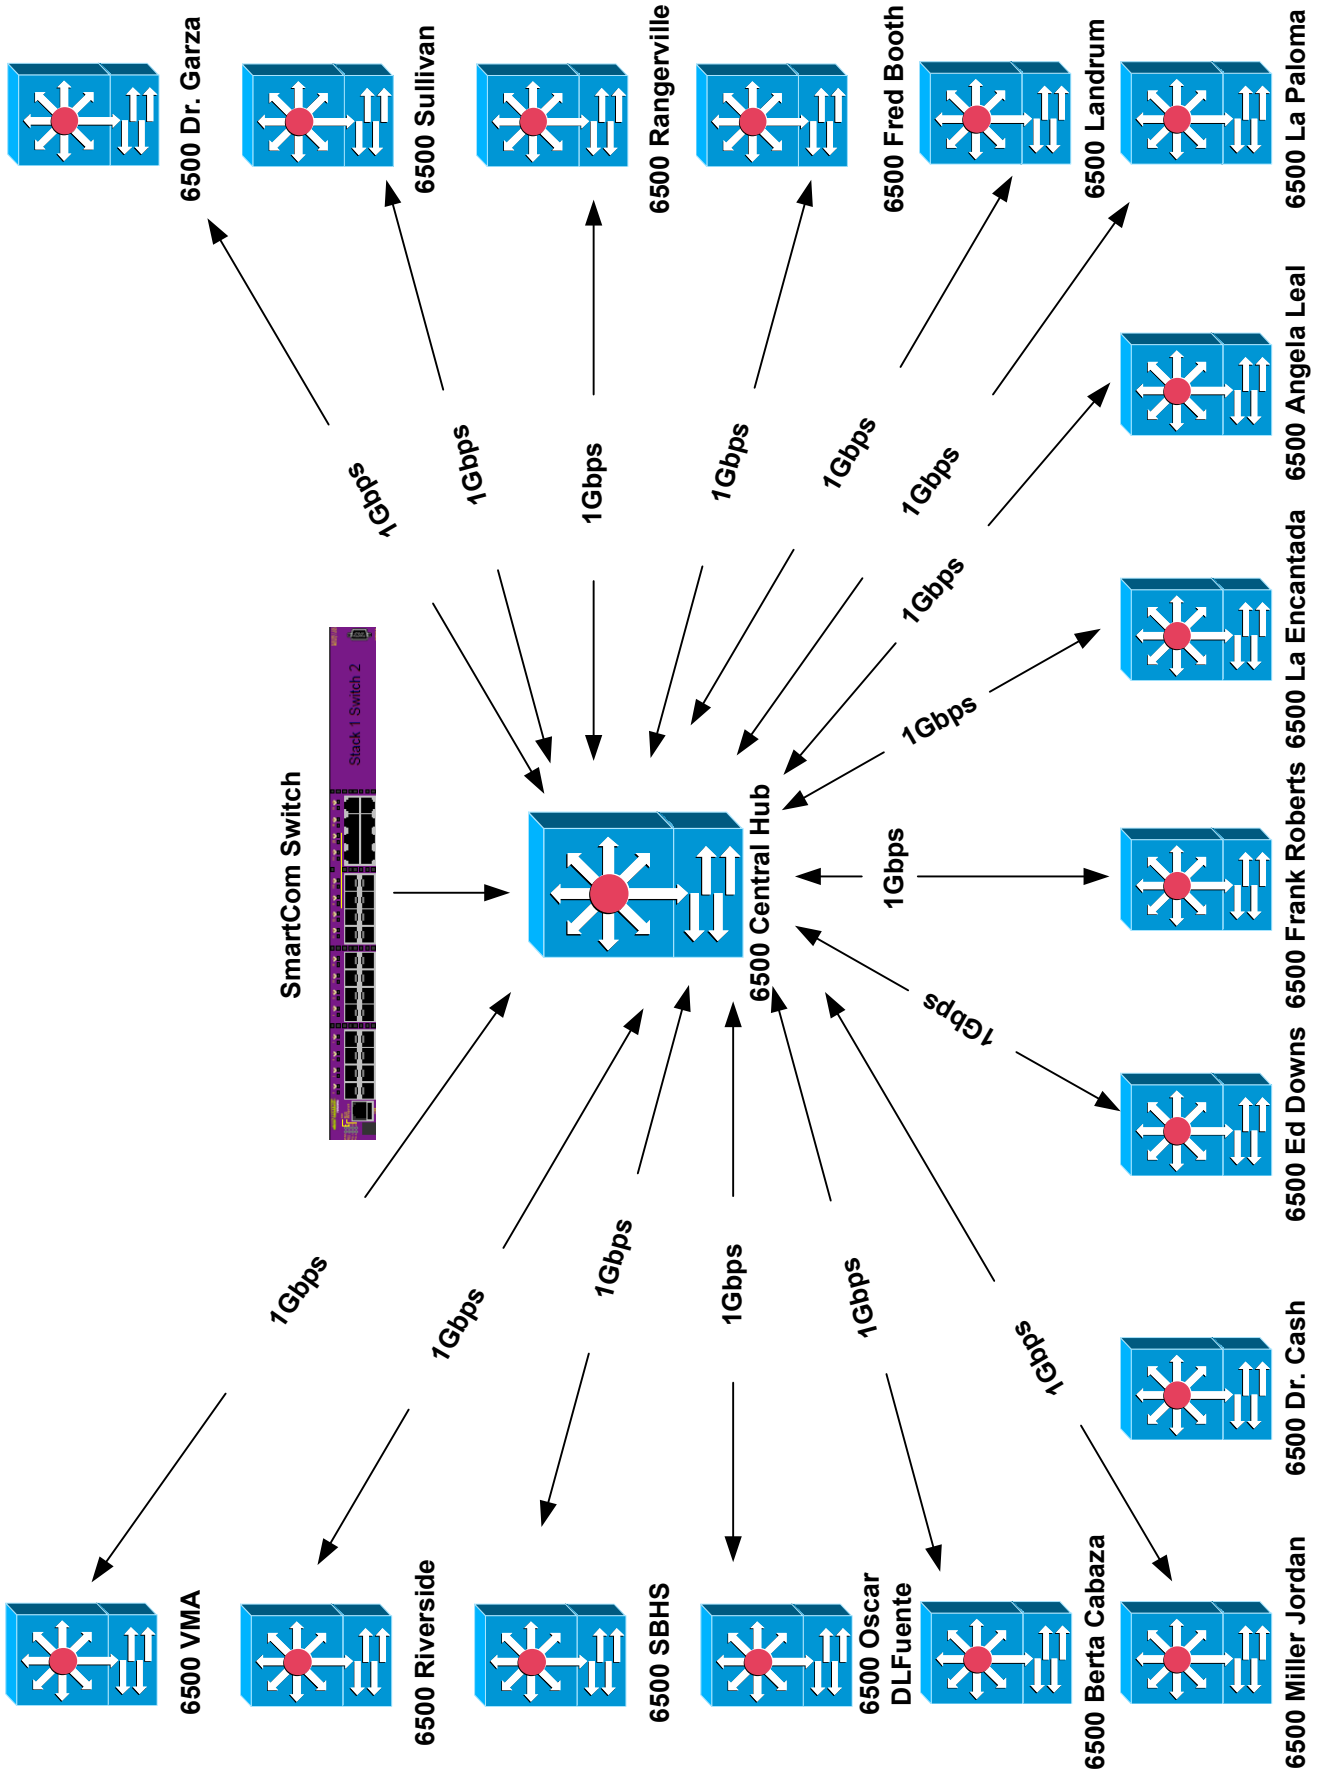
6500 Dr. Garza

6500 Sullivan

6500 Rangerville

6500 Fred Booth

6500 Landrum

6500 La Paloma

6500 Angela Leal

6500 La Encantada

6500 Frank Roberts

6500 Ed Downs

6500 Dr. Cash

6500 Miller Jordan

6500 Berta Cabaza

6500 Oscar DLFuente

6500 SBHS

6500 Riverside

6500 VMA

SmartCom Switch

Stack 1 Switch 2

6500 Central Hub

1Gbps

1Gbps

1Gbps

1Gbps

1Gbps

1Gbps

1Gbps

1Gbps

1Gbps

1Gbps

1Gbps

1Gbps

1Gbps

1Gbps

1Gbps

1Gbps